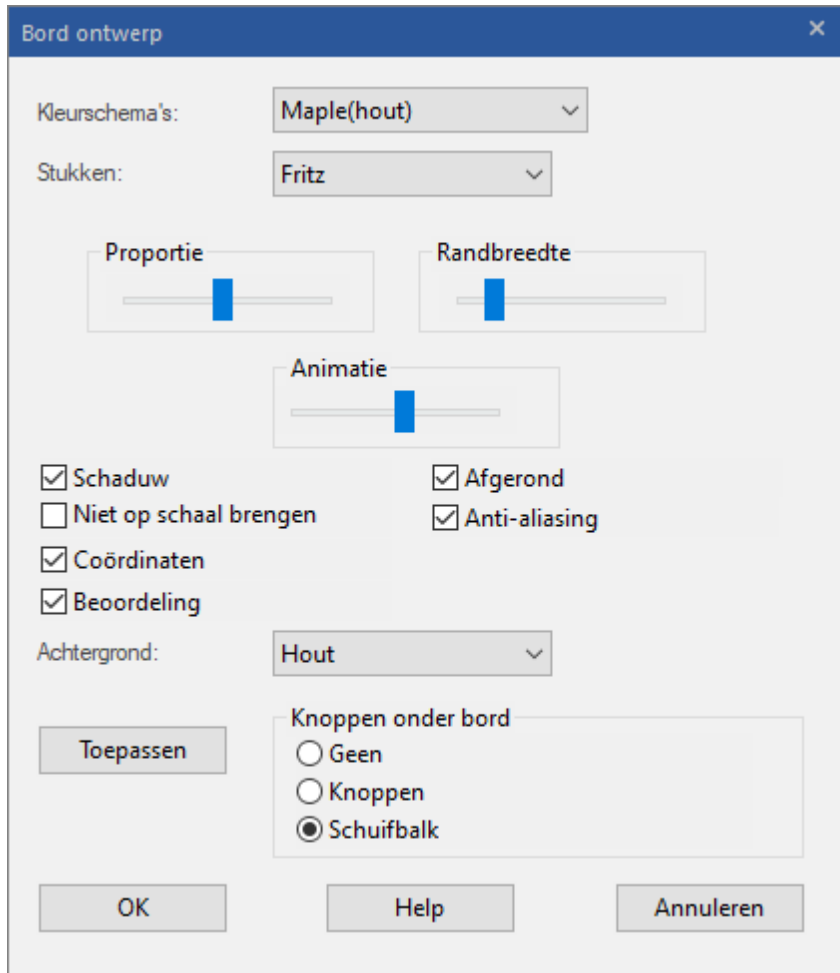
Bord ontwerp ×

Kleurschema's: Maple(hout)

Stukken: Fritz

Proportie

Randbreedte

Animatie

☑ Schaduw
☐ Niet op schaal brengen
☑ Coördinaten
☑ Beoordeling

☑ Afgerond
☑ Anti-aliasing

Achtergrond: Hout

Toepassen

Knoppen onder bord
○ Geen
○ Knoppen
◉ Schuifbalk

OK Help Annuleren